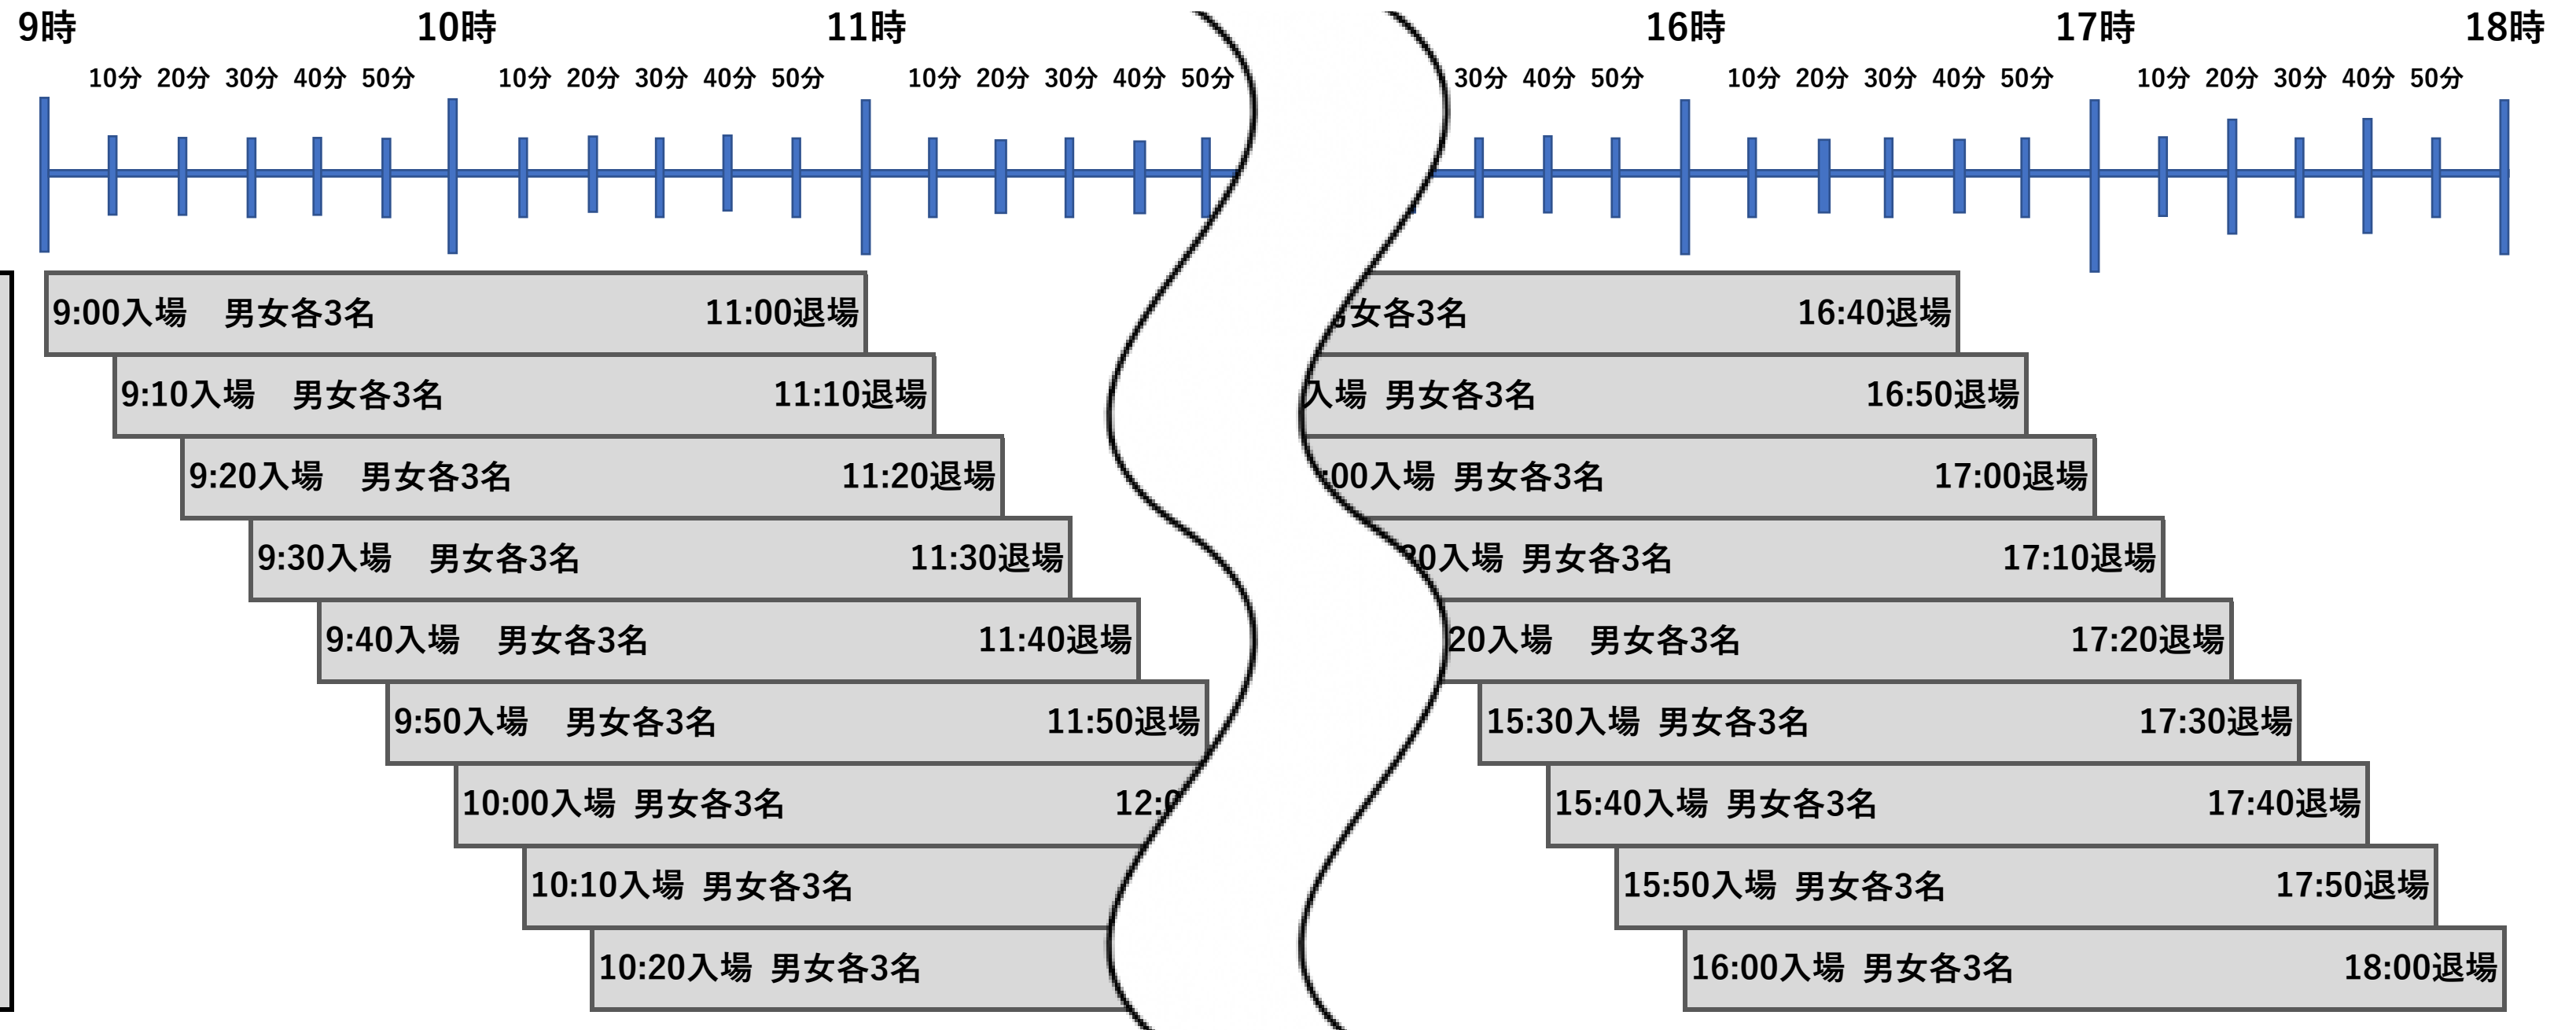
9時
10分 20分 30分 40分 50分
10時
10分 20分 30分 40分 50分
11時
10分 20分 30分 40分 50分

30分 40分 50分
16時
10分 20分 30分 40分 50分
17時
10分 20分 30分 40分 50分
18時

9:00入場 男女各3名 11:00退場
9:10入場 男女各3名 11:10退場
9:20入場 男女各3名 11:20退場
9:30入場 男女各3名 11:30退場
9:40入場 男女各3名 11:40退場
9:50入場 男女各3名 11:50退場
10:00入場 男女各3名 12:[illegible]
10:10入場 男女各3名
10:20入場 男女各3名

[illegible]女各3名 16:40退場
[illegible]入場 男女各3名 16:50退場
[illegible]00入場 男女各3名 17:00退場
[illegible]0入場 男女各3名 17:10退場
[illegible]20入場 男女各3名 17:20退場
15:30入場 男女各3名 17:30退場
15:40入場 男女各3名 17:40退場
15:50入場 男女各3名 17:50退場
16:00入場 男女各3名 18:00退場